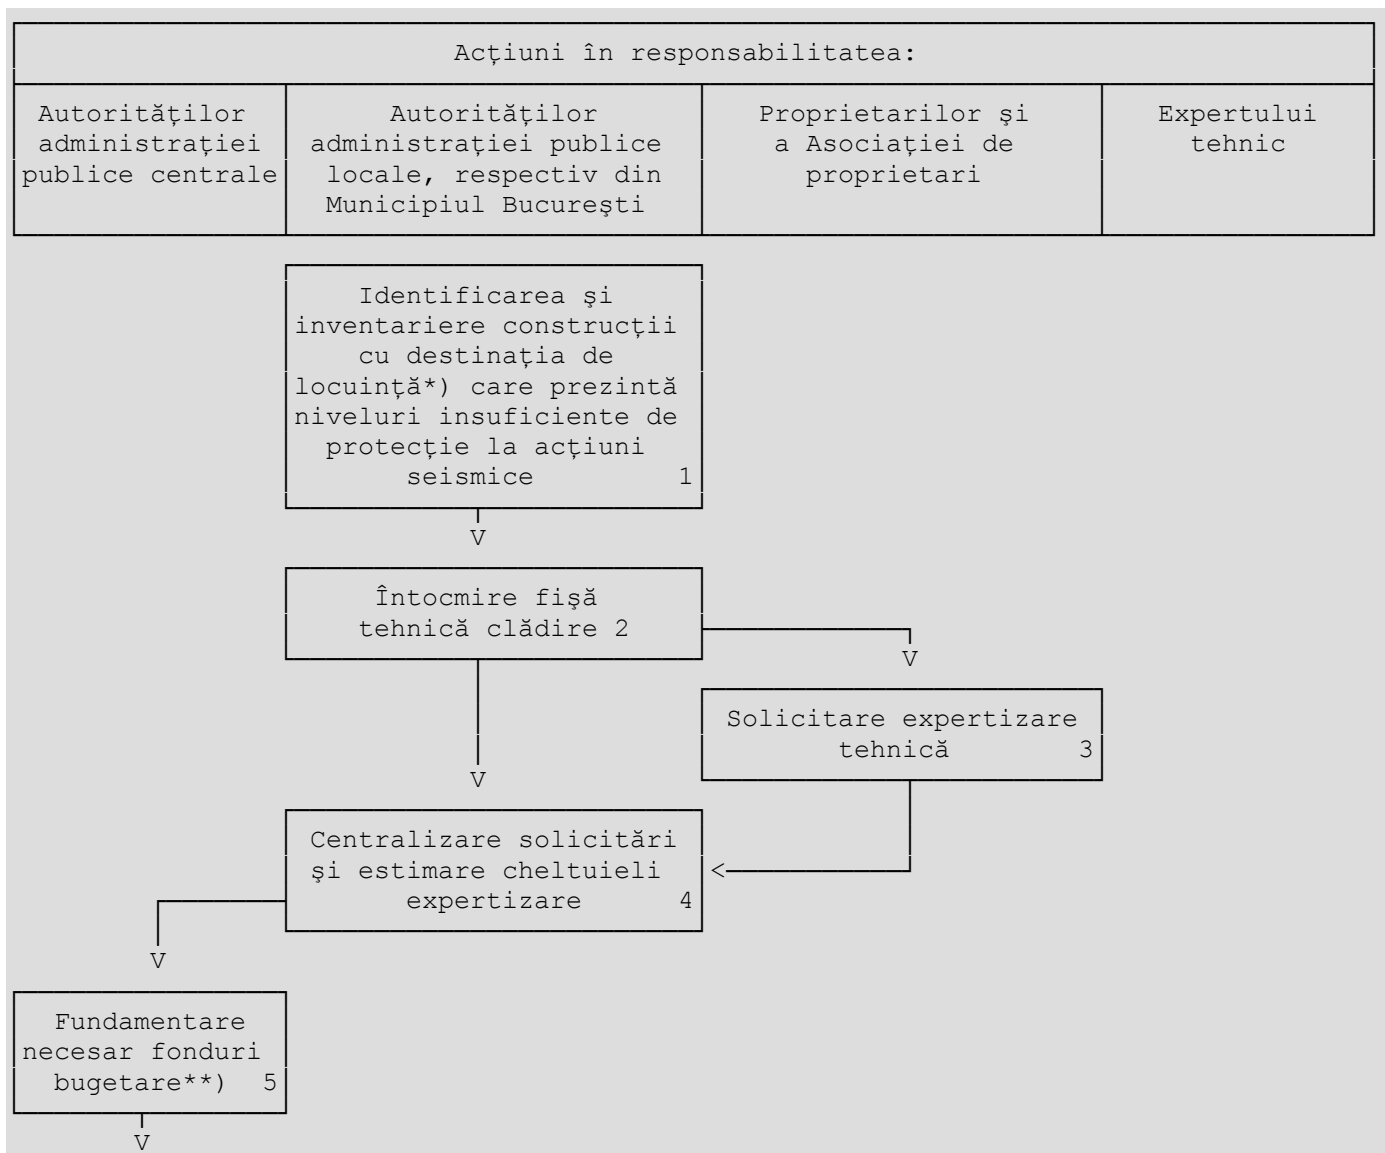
Acţiuni în responsabilitatea:

| Autorităţilor administraţiei publice centrale | Autorităţilor administraţiei publice locale, respectiv din Municipiul Bucureşti | Proprietarilor şi a Asociaţiei de proprietari | Expertului tehnic |
|---|---|---|---|

Identificarea şi inventariere construcţii cu destinaţia de locuinţă*) care prezintă niveluri insuficiente de protecţie la acţiuni seismice 1

V

Întocmire fişă tehnică clădire 2

V

Solicitare expertizare tehnică 3

V

Centralizare solicitări şi estimare cheltuieli expertizare 4

<

V

Fundamentare necesar fonduri bugetare**) 5

V